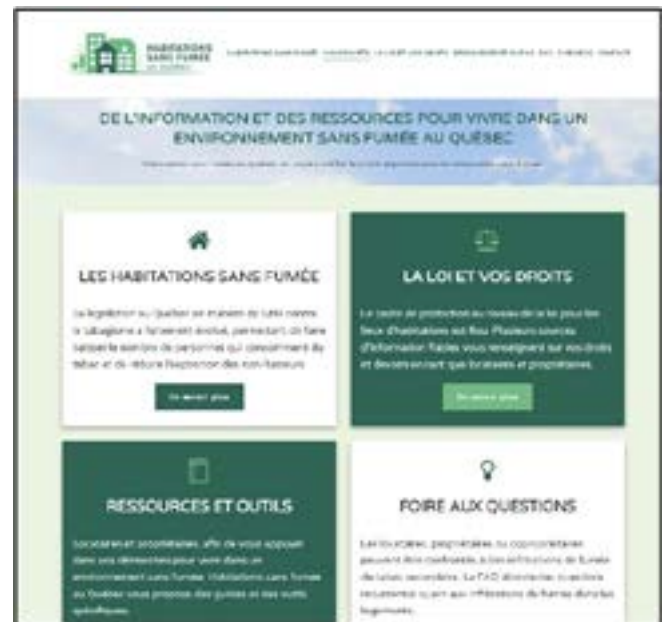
HABITATIONS SANS FUMÉE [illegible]

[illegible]

DE L'INFORMATION ET DES RESSOURCES POUR VIVRE DANS UN ENVIRONNEMENT SANS FUMÉE AU QUÉBEC

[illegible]

LES HABITATIONS SANS FUMÉE

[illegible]

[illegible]

LA LOI ET VOS DROITS

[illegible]

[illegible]

RESSOURCES ET OUTILS

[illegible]

FOIRE AUX QUESTIONS

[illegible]